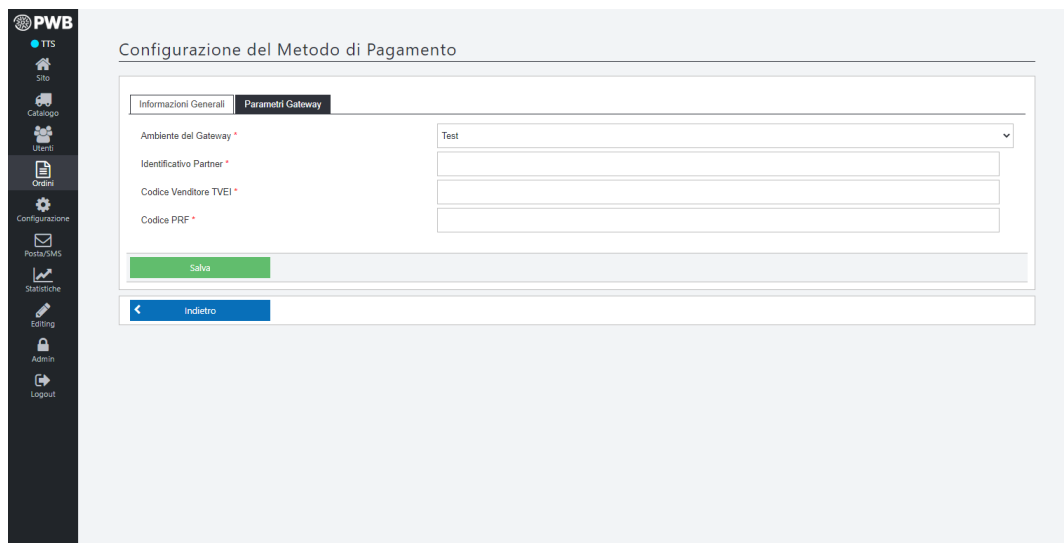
PWB
TTS
Sito
Catalogo
Utenti
Ordini
Configurazione
Posta/SMS
Statistiche
Editing
Admin
Logout

Configurazione del Metodo di Pagamento

Informazioni Generali
Parametri Gateway

Ambiente del Gateway *
Test
Identificativo Partner *
Codice Venditore TVEI *
Codice PRF *

Salva

Indietro